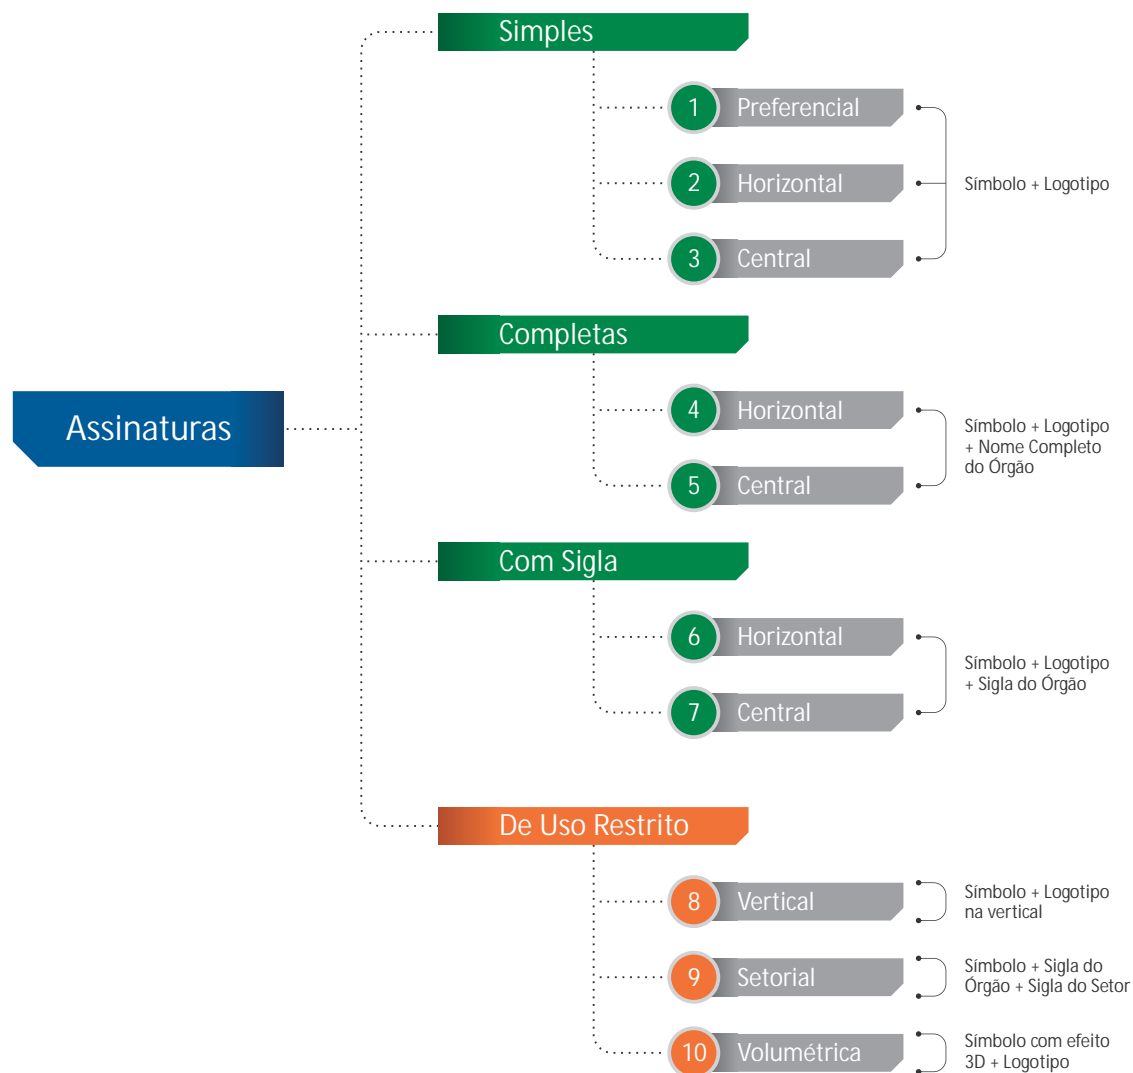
Assinaturas

Simples

1 Preferencial

2 Horizontal

3 Central

Símbolo + Logotipo

Completas

4 Horizontal

5 Central

Símbolo + Logotipo + Nome Completo do Órgão

Com Sigla

6 Horizontal

7 Central

Símbolo + Logotipo + Sigla do Órgão

De Uso Restrito

8 Vertical

Símbolo + Logotipo na vertical

9 Setorial

Símbolo + Sigla do Órgão + Sigla do Setor

10 Volumétrica

Símbolo com efeito 3D + Logotipo